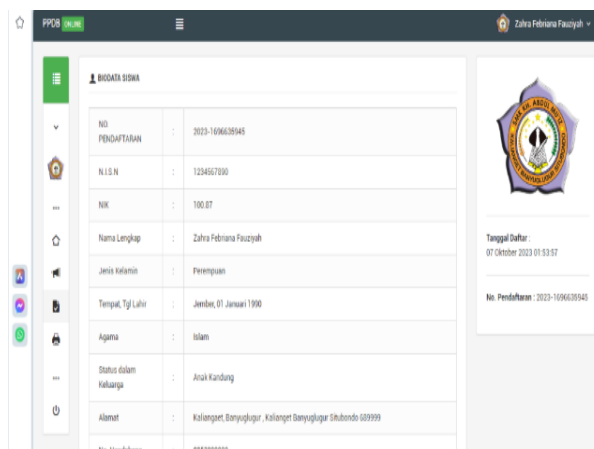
PPDB ONLINE

Zahra Febriana Fauziyah

BIODATA SISWA

| NO. PENDAFTARAN | : | 2023-1696639945 |
|---|---|---|
| N.I.S.N | : | 1234567890 |
| NIK | : | 100.07 |
| Nama Lengkap | : | Zahra Febriana Fauziyah |
| Jenis Kelamin | : | Perempuan |
| Tempat, Tgl Lahir | : | Jember, 01 Januari 1990 |
| Agama | : | Islam |
| Status dalam Keluarga | : | Anak Kandung |
| Alamat | : | Kaliangaet, Banyuglugur , Kalianget Banyuglugur Situbondo 689999 |
| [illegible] | : | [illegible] |

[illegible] ABDUL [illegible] BANYUGLUGUR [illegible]

Tanggal Daftar :
07 Oktober 2023 01:53:57

No. Pendaftaran : 2023-1696639945